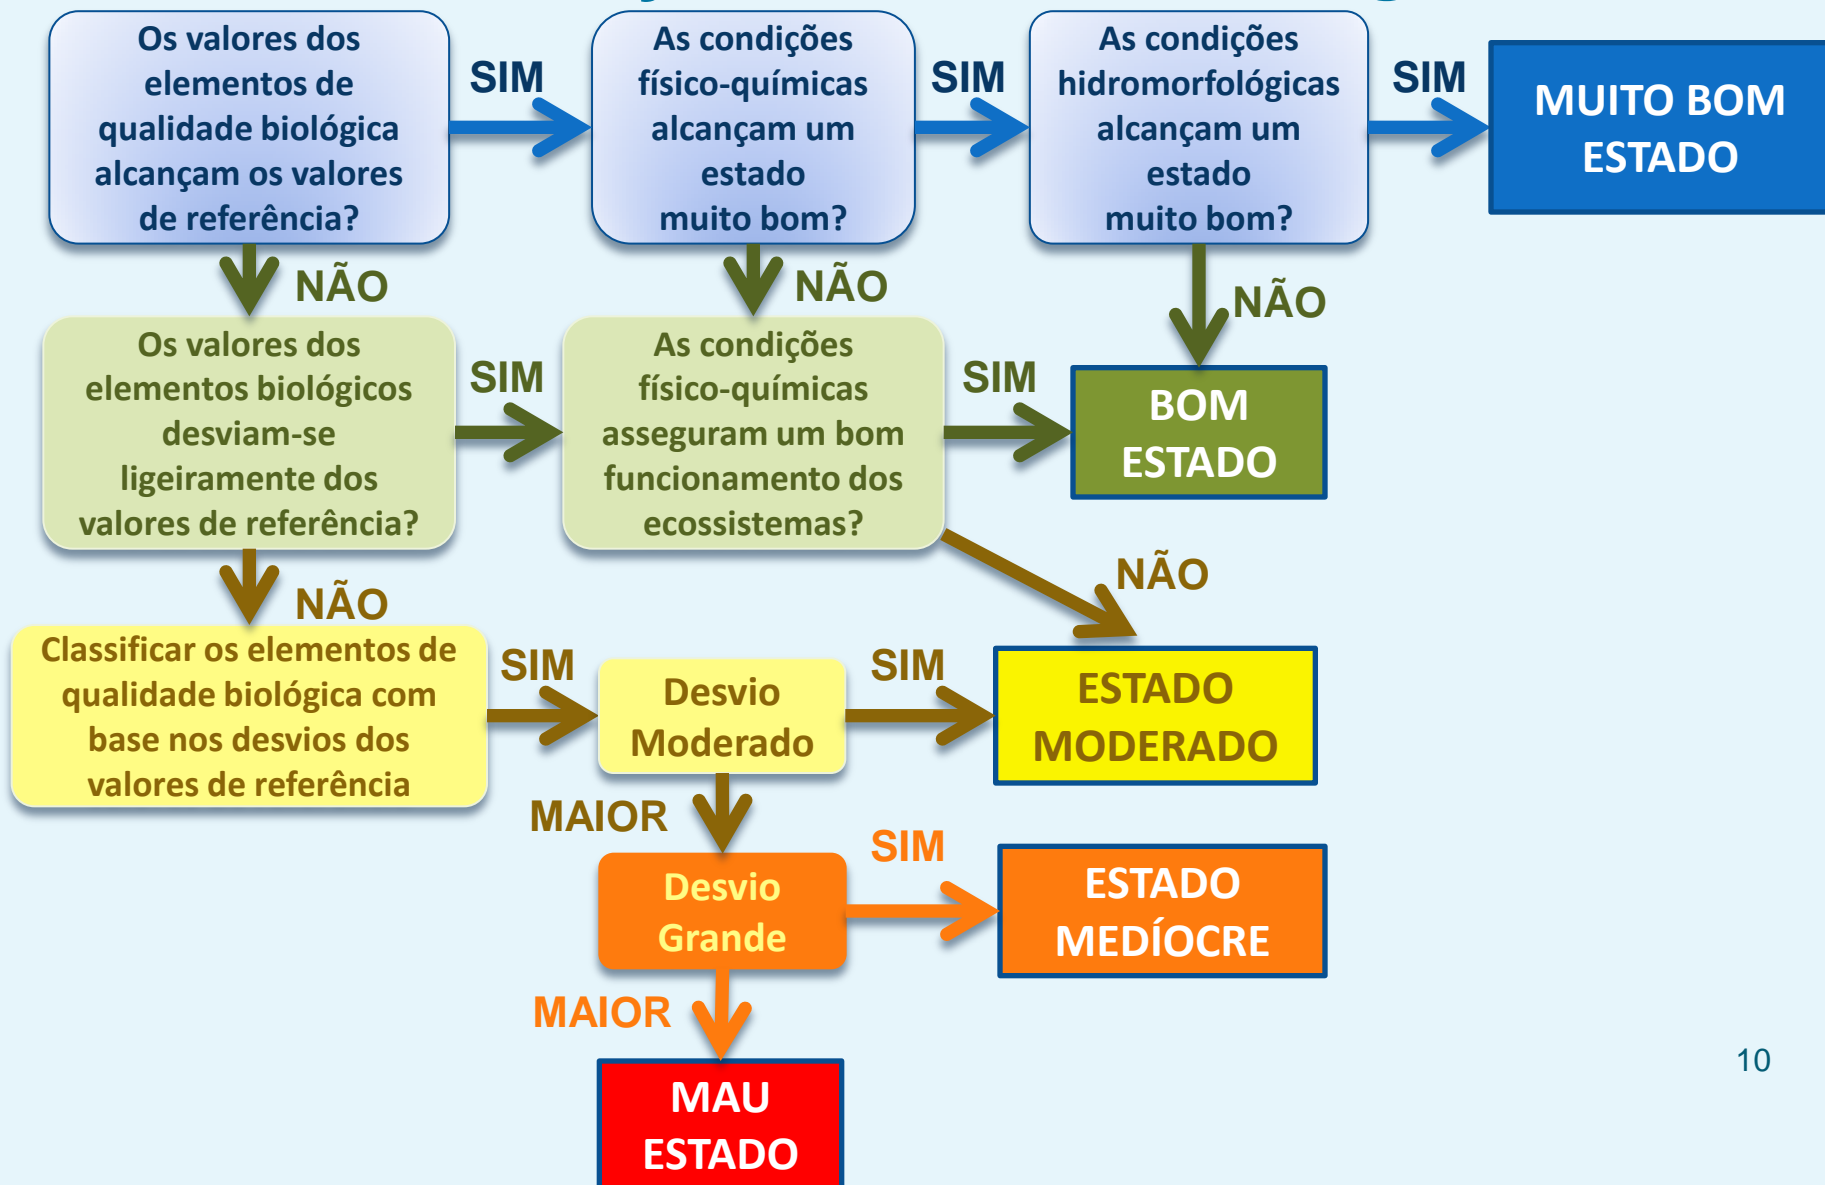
Os valores dos elementos de qualidade biológica alcançam os valores de referência?

SIM

As condições físico-químicas alcançam um estado muito bom?

SIM

As condições hidromorfológicas alcançam um estado muito bom?

SIM

MUITO BOM ESTADO

NÃO

NÃO

NÃO

Os valores dos elementos biológicos desviam-se ligeiramente dos valores de referência?

SIM

As condições físico-químicas asseguram um bom funcionamento dos ecossistemas?

SIM

BOM ESTADO

NÃO

NÃO

Classificar os elementos de qualidade biológica com base nos desvios dos valores de referência

SIM

Desvio Moderado

SIM

ESTADO MODERADO

MAIOR

Desvio Grande

SIM

ESTADO MEDÍOCRE

MAIOR

MAU ESTADO

10